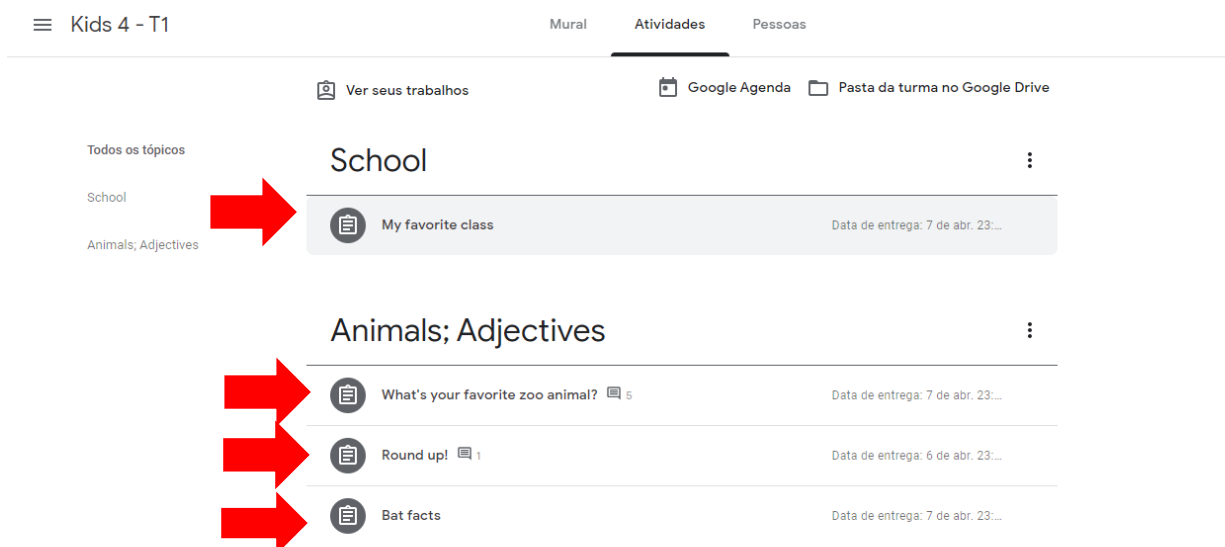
Kids 4 - T1

Mural Atividades Pessoas

Ver seus trabalhos

Google Agenda Pasta da turma no Google Drive

Todos os tópicos

School

Animals; Adjectives

School

My favorite class

Data de entrega: 7 de abr. 23:...

Animals; Adjectives

What's your favorite zoo animal? 5

Data de entrega: 7 de abr. 23:...

Round up! 1

Data de entrega: 6 de abr. 23:...

Bat facts

Data de entrega: 7 de abr. 23:...